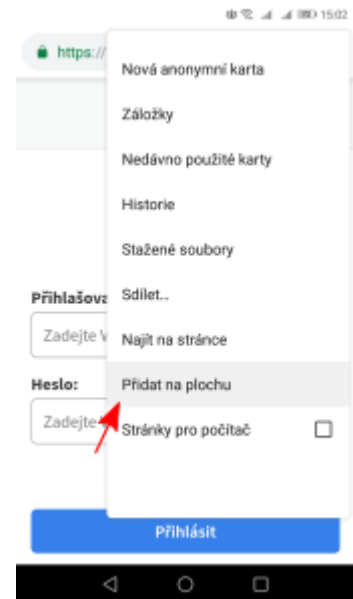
15:02

https://

Nová anonymní karta

Záložky

Nedávno použité karty

Historie

Stažené soubory

Sdílet..

Najít na stránce

Přidat na plochu

Stránky pro počítač

Přihlašova

Zadejte

Heslo:

Zadejte

Přihlásit